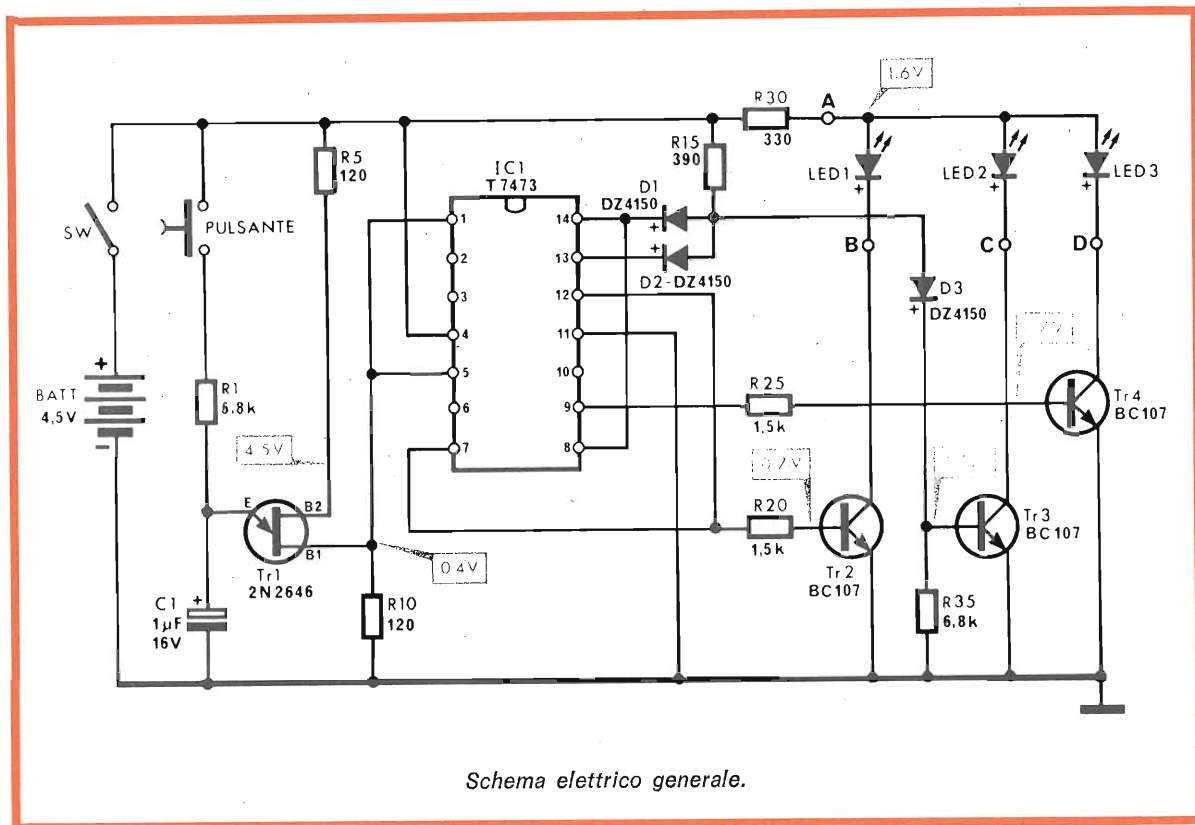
R30
330
A
1,6V
R15
390
IC1
T 7473
D1
DZ4150
R5
120
SW
PULSANTE
LED1
LED2
LED3
B
C
D
D2-DZ4150
D3
DZ4150
1
2
3
4
5
6
7
14
13
12
11
10
9
8
BATT
4,5V
R1
6,8k
R25
1,5k
Tr4
BC107
4,5V
E
B2
B1
Tr1
2N2646
0,4V
R20
1,5k
Tr2
BC107
Tr3
BC107
C1
1μF
16V
R10
120
R35
6,8k

Schema elettrico generale.